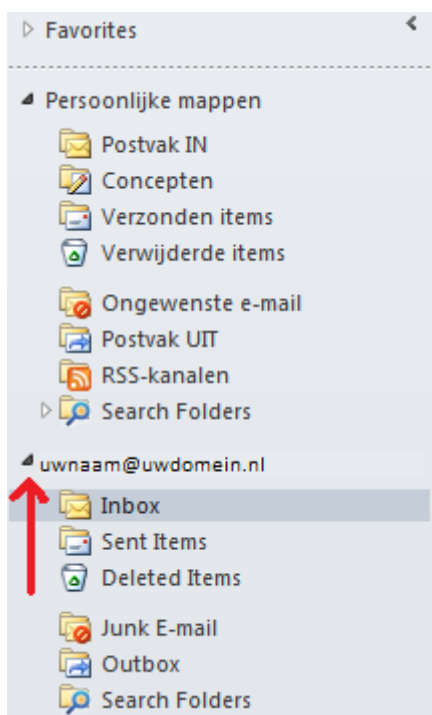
Favorites

Persoonlijke mappen

Postvak IN

Concepten

Verzonden items

Verwijderde items

Ongewenste e-mail

Postvak UIT

RSS-kanalen

Search Folders

uwnaam@uwdomein.nl

Inbox

Sent Items

Deleted Items

Junk E-mail

Outbox

Search Folders